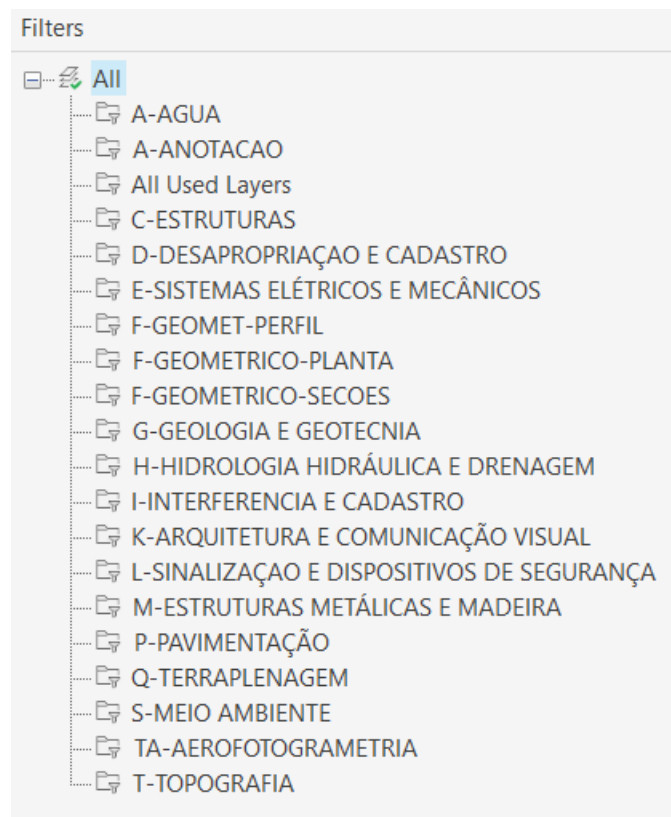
Filters

All
A-AGUA
A-ANOTACAO
All Used Layers
C-ESTRUTURAS
D-DESAPROPRIAÇAO E CADASTRO
E-SISTEMAS ELÉTRICOS E MECÂNICOS
F-GEOMET-PERFIL
F-GEOMETRICO-PLANTA
F-GEOMETRICO-SECOES
G-GEOLOGIA E GEOTECNIA
H-HIDROLOGIA HIDRÁULICA E DRENAGEM
I-INTERFERENCIA E CADASTRO
K-ARQUITETURA E COMUNICAÇÃO VISUAL
L-SINALIZAÇAO E DISPOSITIVOS DE SEGURANÇA
M-ESTRUTURAS METÁLICAS E MADEIRA
P-PAVIMENTAÇÃO
Q-TERRAPLENAGEM
S-MEIO AMBIENTE
TA-AEROFOTOGRAMETRIA
T-TOPOGRAFIA